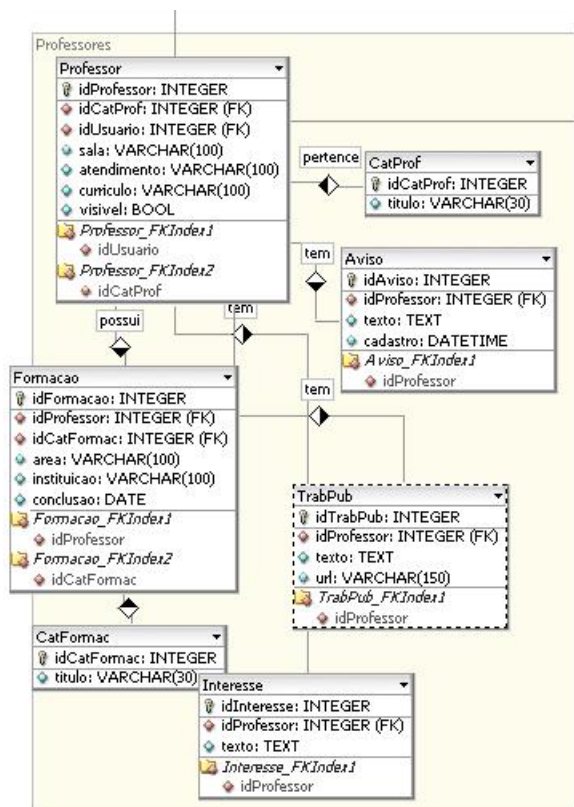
Professores

Professor
idProfessor: INTEGER
idCatProf: INTEGER (FK)
idUsuario: INTEGER (FK)
sala: VARCHAR(100)
atendimento: VARCHAR(100)
curriculo: VARCHAR(100)
visivel: BOOL
Professor_FKIndex1
idUsuario
Professor_FKIndex2
idCatProf

pertence

CatProf
idCatProf: INTEGER
titulo: VARCHAR(30)

tem

Aviso
idAviso: INTEGER
idProfessor: INTEGER (FK)
texto: TEXT
cadastro: DATETIME
Aviso_FKIndex1
idProfessor

possui

tem

tem

Formacao
idFormacao: INTEGER
idProfessor: INTEGER (FK)
idCatFormac: INTEGER (FK)
area: VARCHAR(100)
instituicao: VARCHAR(100)
conclusao: DATE
Formacao_FKIndex1
idProfessor
Formacao_FKIndex2
idCatFormac

TrabPub
idTrabPub: INTEGER
idProfessor: INTEGER (FK)
texto: TEXT
url: VARCHAR(150)
TrabPub_FKIndex1
idProfessor

CatFormac
idCatFormac: INTEGER
titulo: VARCHAR(30)

Interesse
idInteresse: INTEGER
idProfessor: INTEGER (FK)
texto: TEXT
Interesse_FKIndex1
idProfessor